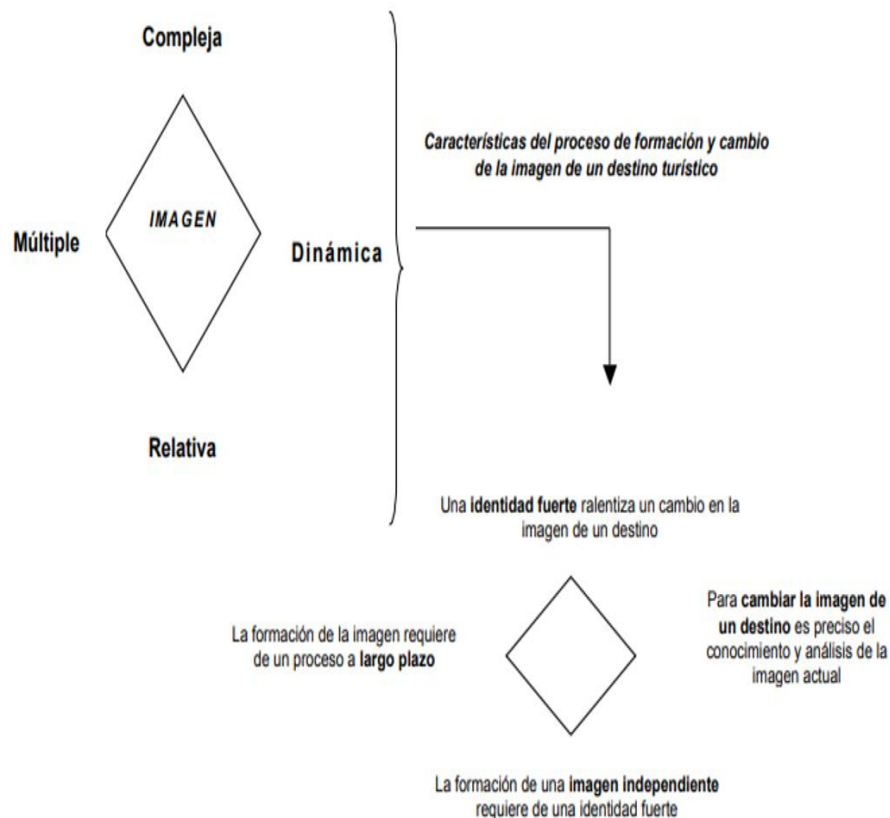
Compleja

IMAGEN

Múltiple

Dinámica

Relativa

Características del proceso de formación y cambio de la imagen de un destino turístico

Una identidad fuerte ralentiza un cambio en la imagen de un destino

La formación de la imagen requiere de un proceso a largo plazo

Para cambiar la imagen de un destino es preciso el conocimiento y análisis de la imagen actual

La formación de una imagen independiente requiere de una identidad fuerte